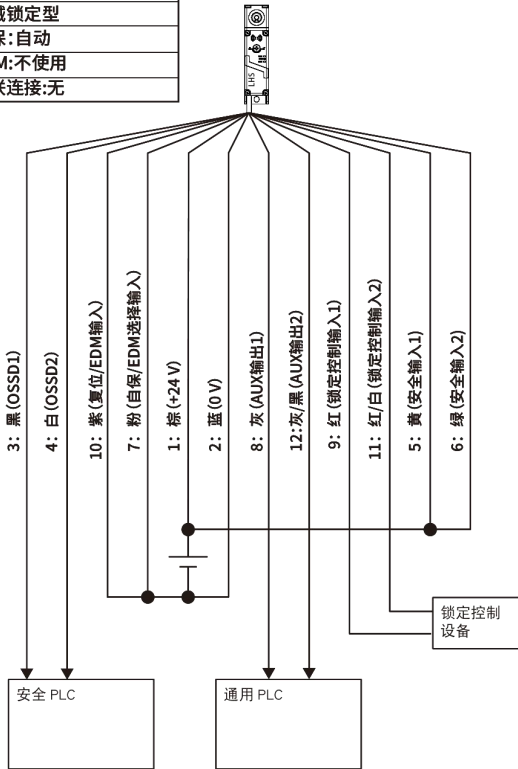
械锁定型
保:自动
M:不使用
联连接:无

HS

3: 黑(OSSD1)
4: 白(OSSD2)
10: 紫(复位/EDM输入)
7: 粉(自保/EDM选择输入)
1: 棕(+24 V)
2: 蓝(0 V)
8: 灰(AUX输出1)
12:灰/黑(AUX输出2)
9: 红(锁定控制输入1)
11: 红/白(锁定控制输入2)
5: 黄(安全输入1)
6: 绿(安全输入2)

锁定控制设备

安全 PLC

通用 PLC